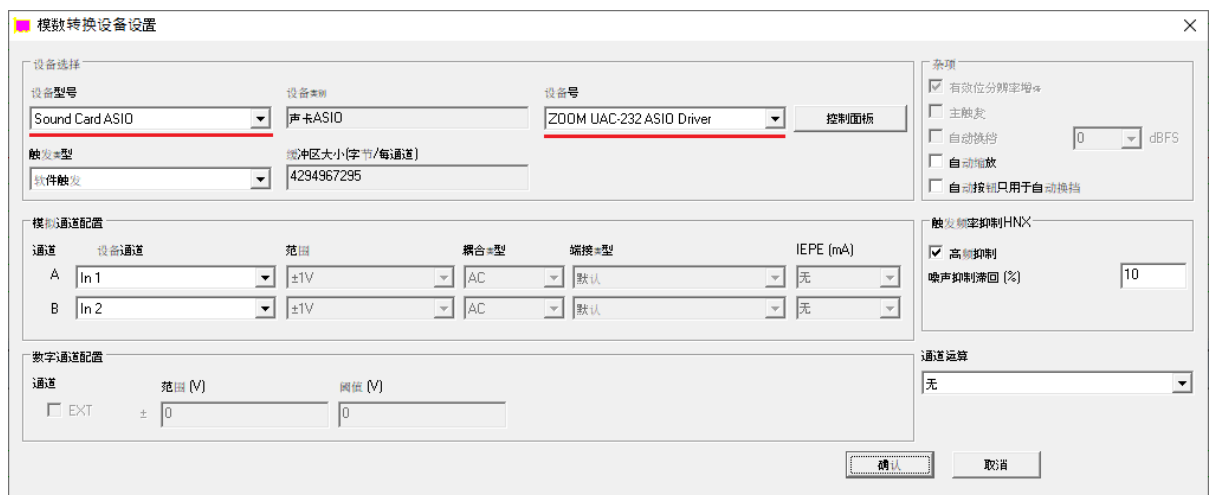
模数转换设备设置

设备选择

设备型号
Sound Card ASIO

设备类型
声卡ASIO

设备号
ZOOM UAC-232 ASIO Driver

控制面板

触发类型
软件触发

缓冲区大小(字节/每通道)
4294967295

杂项
☑ 有效位分辨率增强
☐ 主触发
☐ 自动换档
0
dBFS
☐ 自动缩放
☐ 自动按钮只用于自动换挡

模拟通道配置

| 通道 | 设备通道 | 范围 | 耦合类型 | 端接类型 | IEPE (mA) |
|---|---|---|---|---|---|
| A | In 1 | ±1V | AC | 默认 | 无 |
| B | In 2 | ±1V | AC | 默认 | 无 |

触发频率抑制HNX
☑ 高频抑制
噪声抑制滞回 (%)
10

数字通道配置

通道
☐ EXT

范围 (V)
± 0

阈值 (V)
0

通道运算
无

确认
取消